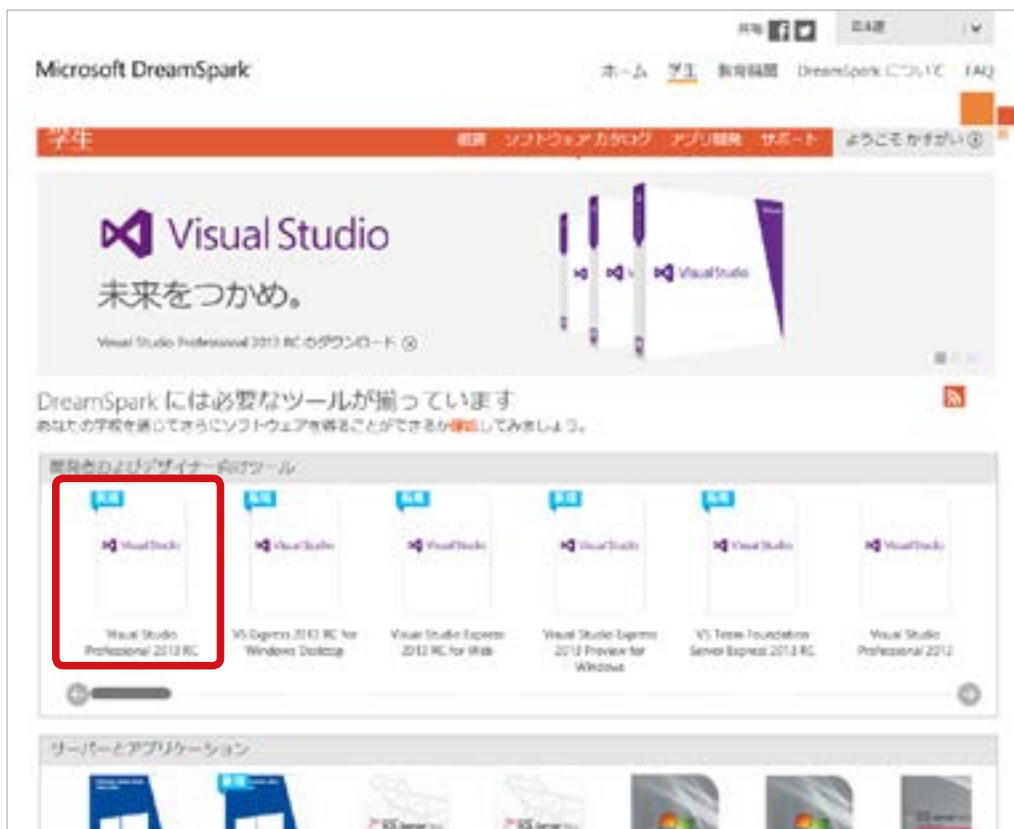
共有 日本語

Microsoft DreamSpark

ホーム 学生 教育機関 DreamSpark について FAQ

学生

概要 ソフトウェア カタログ アプリ開発 サポート ようこそ かずがい

Visual Studio

未来をつかめ。

Visual Studio Professional 2013 RC のダウンロード

Visual Studio

DreamSpark には必要なツールが揃っています

あなたの学校を通じてさらにソフトウェアを得ることができるか確認してみましょう。

開発者およびデザイナー向けツール

新規 Visual Studio
Visual Studio Professional 2013 RC

新規 Visual Studio
VS Express 2013 RC for Windows Desktop

新規 Visual Studio
Visual Studio Express 2013 RC for Web

新規 Visual Studio
Visual Studio Express 2013 Preview for Windows

新規 Visual Studio
VS Team Foundation Server Express 2013 RC

Visual Studio
Visual Studio Professional 2012

サーバーとアプリケーション

新規